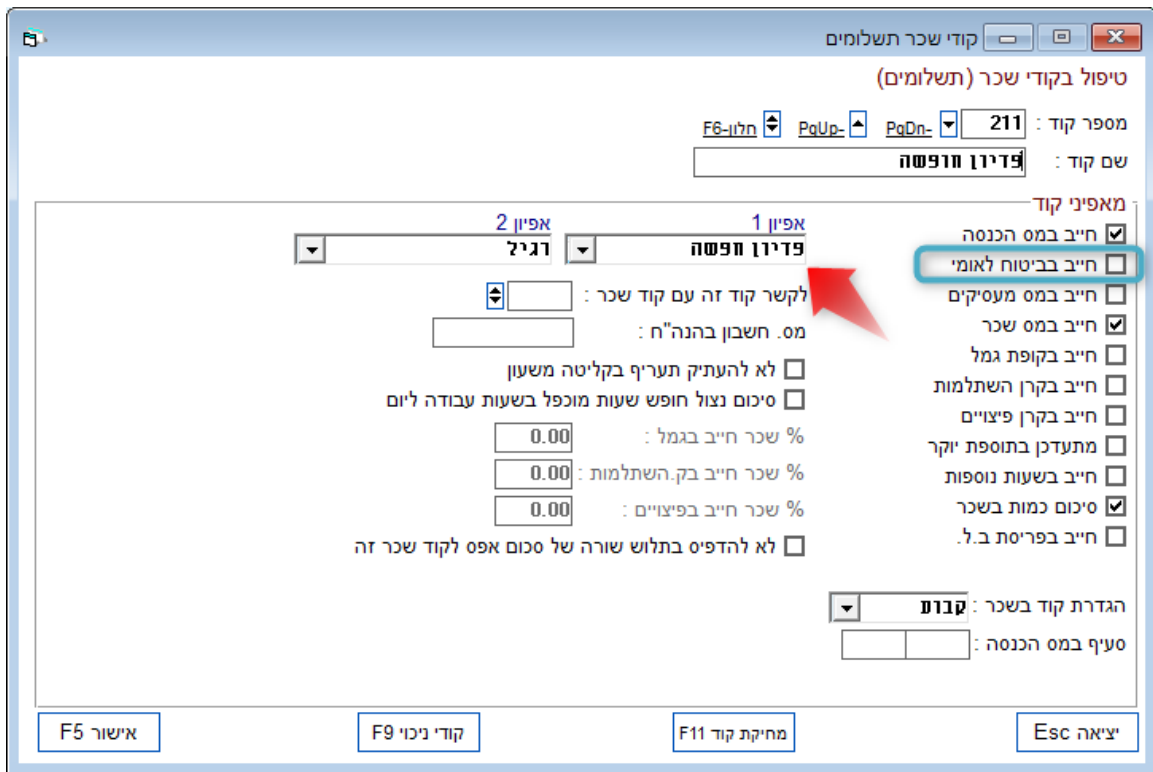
קודי שכר תשלומים

טיפול בקודי שכר (תשלומים)

מספר קוד : 211 PgDn- PgUp- חלון-F6

שם קוד : פדיון חופשה

מאפיני קוד

חייב במס הכנסה
חייב בביטוח לאומי
חייב במס מעסיקים
חייב במס שכר
חייב בקופת גמל
חייב בקרן השתלמות
חייב בקרן פיצויים
מתעדכן בתוספת יוקר
חייב בשעות נוספות
סיכום כמות בשכר
חייב בפריסת ב.ל.

אפיון 1
פדיון חפשה

אפיון 2
רגיל

לקשר קוד זה עם קוד שכר :

מס. חשבון בהנה"ח :

לא להעתיק תעריף בקליטה משעון

סיכום נצול חופש שעות מוכפל בשעות עבודה ליום

% שכר חייב בגמל : 0.00

% שכר חייב בק.השתלמות : 0.00

% שכר חייב בפיצויים : 0.00

לא להדפיס בתלוש שורה של סכום אפס לקוד שכר זה

הגדרת קוד בשכר : קבוע

סעיף במס הכנסה :

יציאה Esc

מחיקת קוד F11

קודי ניכוי F9

אישור F5